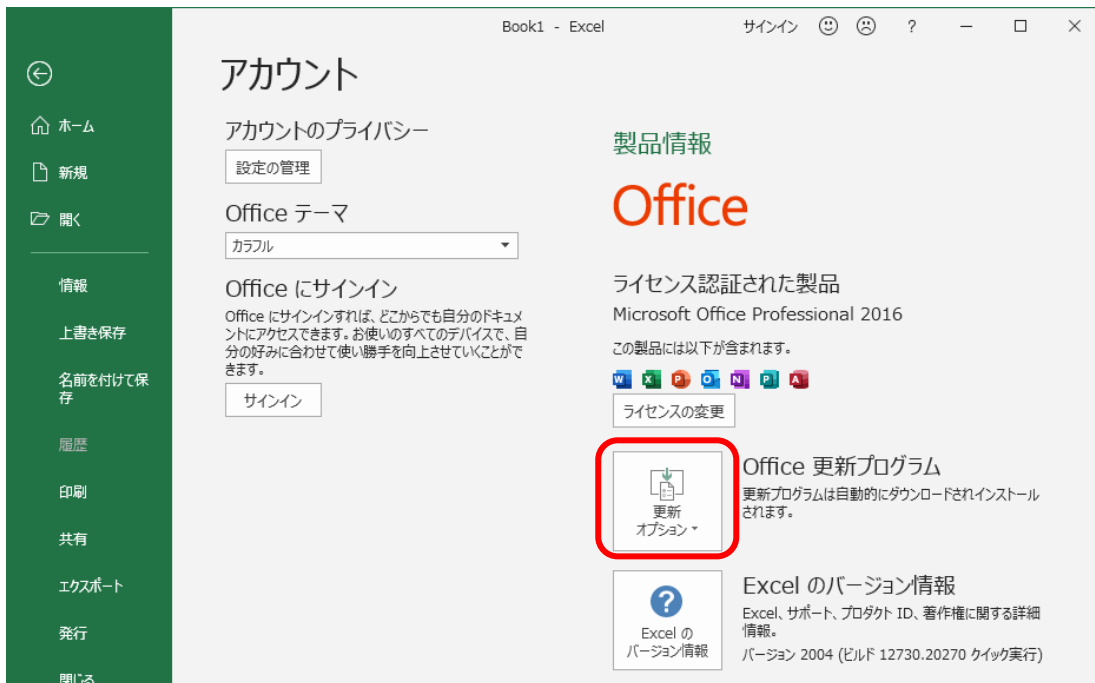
Book1 - Excel
サインイン ? — ☐ ✕

ホーム
新規
開く
情報
上書き保存
名前を付けて保存
履歴
印刷
共有
エクスポート
発行
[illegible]

アカウント

アカウントのプライバシー
設定の管理

Office テーマ
カラフル

Office にサインイン
Office にサインインすれば、どこからでも自分のドキュメントにアクセスできます。お使いのすべてのデバイスで、自分の好みに合わせて使い勝手を向上させていくことができます。
サインイン

製品情報
Office

ライセンス認証された製品
Microsoft Office Professional 2016
この製品には以下が含まれます。
ライセンスの変更

更新オプション
Office 更新プログラム
更新プログラムは自動的にダウンロードされインストールされます。

Excel のバージョン情報
Excel のバージョン情報
Excel、サポート、プロダクト ID、著作権に関する詳細情報。
バージョン 2004 (ビルド 12730.20270 クイック実行)